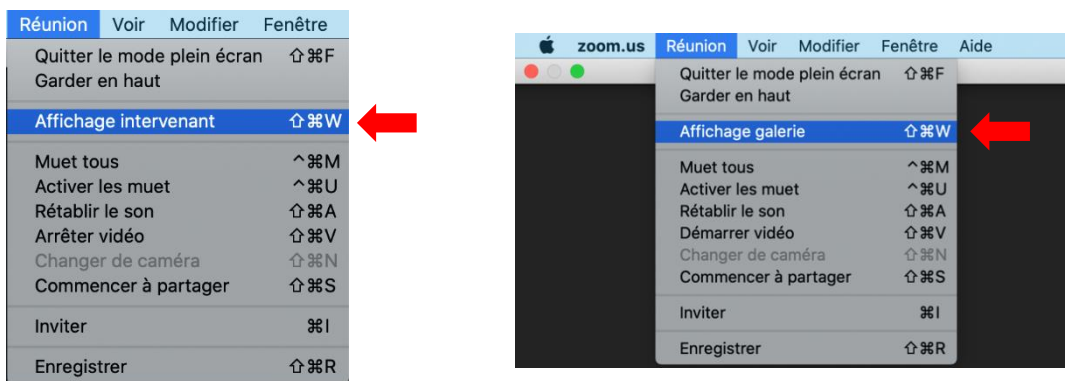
Réunion Voir Modifier Fenêtre

Quitter le mode plein écran ⇧⌘F
Garder en haut

Affichage intervenant ⇧⌘W

Muet tous ^⌘M
Activer les muet ^⌘U
Rétablir le son ⇧⌘A
Arrêter vidéo ⇧⌘V
Changer de caméra ⇧⌘N
Commencer à partager ⇧⌘S

Inviter ⌘I

Enregistrer ⇧⌘R

zoom.us Réunion Voir Modifier Fenêtre Aide

Quitter le mode plein écran ⇧⌘F
Garder en haut

Affichage galerie ⇧⌘W

Muet tous ^⌘M
Activer les muet ^⌘U
Rétablir le son ⇧⌘A
Démarrer vidéo ⇧⌘V
Changer de caméra ⇧⌘N
Commencer à partager ⇧⌘S

Inviter ⌘I

Enregistrer ⇧⌘R